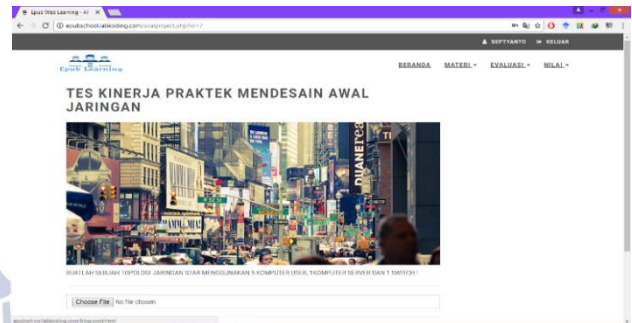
Epub Was Learning - Al ×

epubschool.idekoding.com/soalproject.php?id=7

SEPTYANTO KELUAR

Epub Learning

BERANDA MATERI ▾ EVALUASI ▾ NILAI ▾

TES KINERJA PRAKTEK MENDESAIN AWAL JARINGAN

BUATLAH SEBUAH TOPOLOGI JARINGAN STAR MENGGUNAKAN 5 KOMPUTER USER, 1KOMPUTER SERVER DAN 1 SWITCH !

Choose File No file chosen

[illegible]